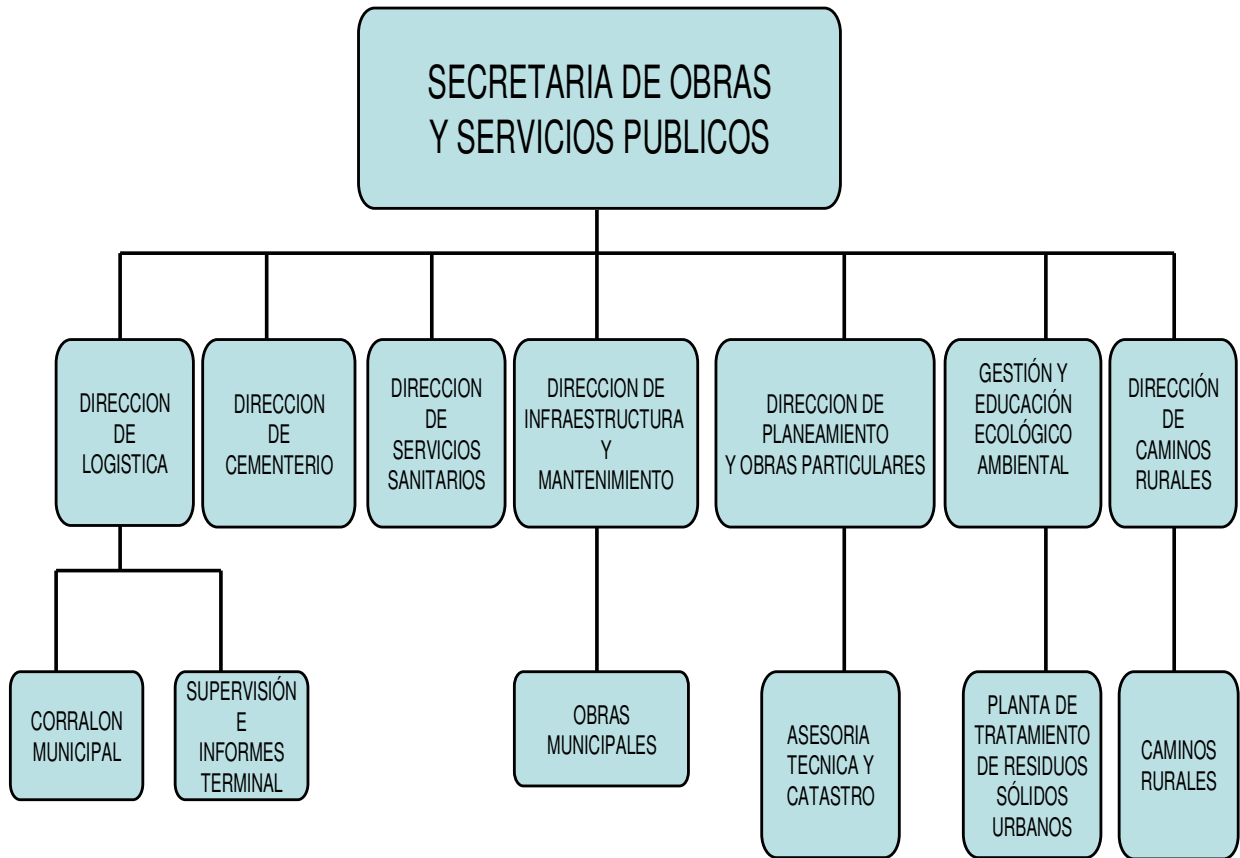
SECRETARIA DE OBRAS Y SERVICIOS PUBLICOS

DIRECCION DE LOGISTICA

DIRECCION DE CEMENTERIO

DIRECCION DE SERVICIOS SANITARIOS

DIRECCION DE INFRAESTRUCTURA Y MANTENIMIENTO

DIRECCION DE PLANEAMIENTO Y OBRAS PARTICULARES

GESTIÓN Y EDUCACIÓN ECOLÓGICO AMBIENTAL

DIRECCIÓN DE CAMINOS RURALES

CORRALON MUNICIPAL

SUPERVISIÓN E INFORMES TERMINAL

OBRAS MUNICIPALES

ASESORIA TECNICA Y CATASTRO

PLANTA DE TRATAMIENTO DE RESIDUOS SÓLIDOS URBANOS

CAMINOS RURALES